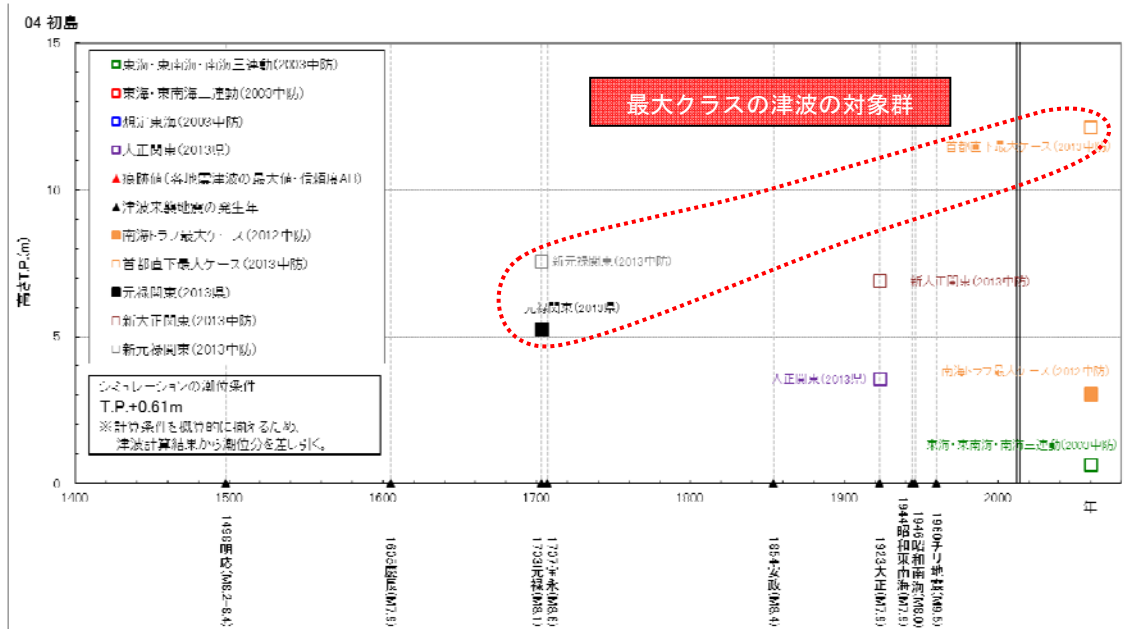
04 初島

15
10
5
0

高さT.P.(m)

□東海・東南海・南海三連動(2003中防)
□東海・東南海二連動(2003中防)
□想定東海(2003中防)
□大正関東(2013県)
▲痕跡値(各地震津波の最大値・信頼度A,B)
▲津波来襲地震の発生年
■南海トラフ最大ケース(2012中防)
□首都直下最大ケース(2013中防)
■元禄関東(2013県)
□新大正関東(2013中防)
□新元禄関東(2013中防)

シミュレーションの潮位条件
T.P.+0.61m
※計算条件を統一的に揃えるため、津波計算結果から潮位分を差し引く。

最大クラスの津波の対象群

首都直下最大ケース(2013中防)
新元禄関東(2013中防)
元禄関東(2013県)
新大正関東(2013中防)
大正関東(2013県)
南海トラフ最大ケース(2012中防)
東海・東南海・南海三連動(2003中防)

1400 1500 1600 1700 1800 1900 2000 年

1498明応(M8.2~8.4)
1605慶長(M7.9)
1703元禄(M8.1)
1707宝永(M8.6)
1854安政(M8.4)
1923大正(M7.9)
1944昭和東南海(M7.9)
1946昭和南海(M8.0)
1960チリ地震(M9.5)